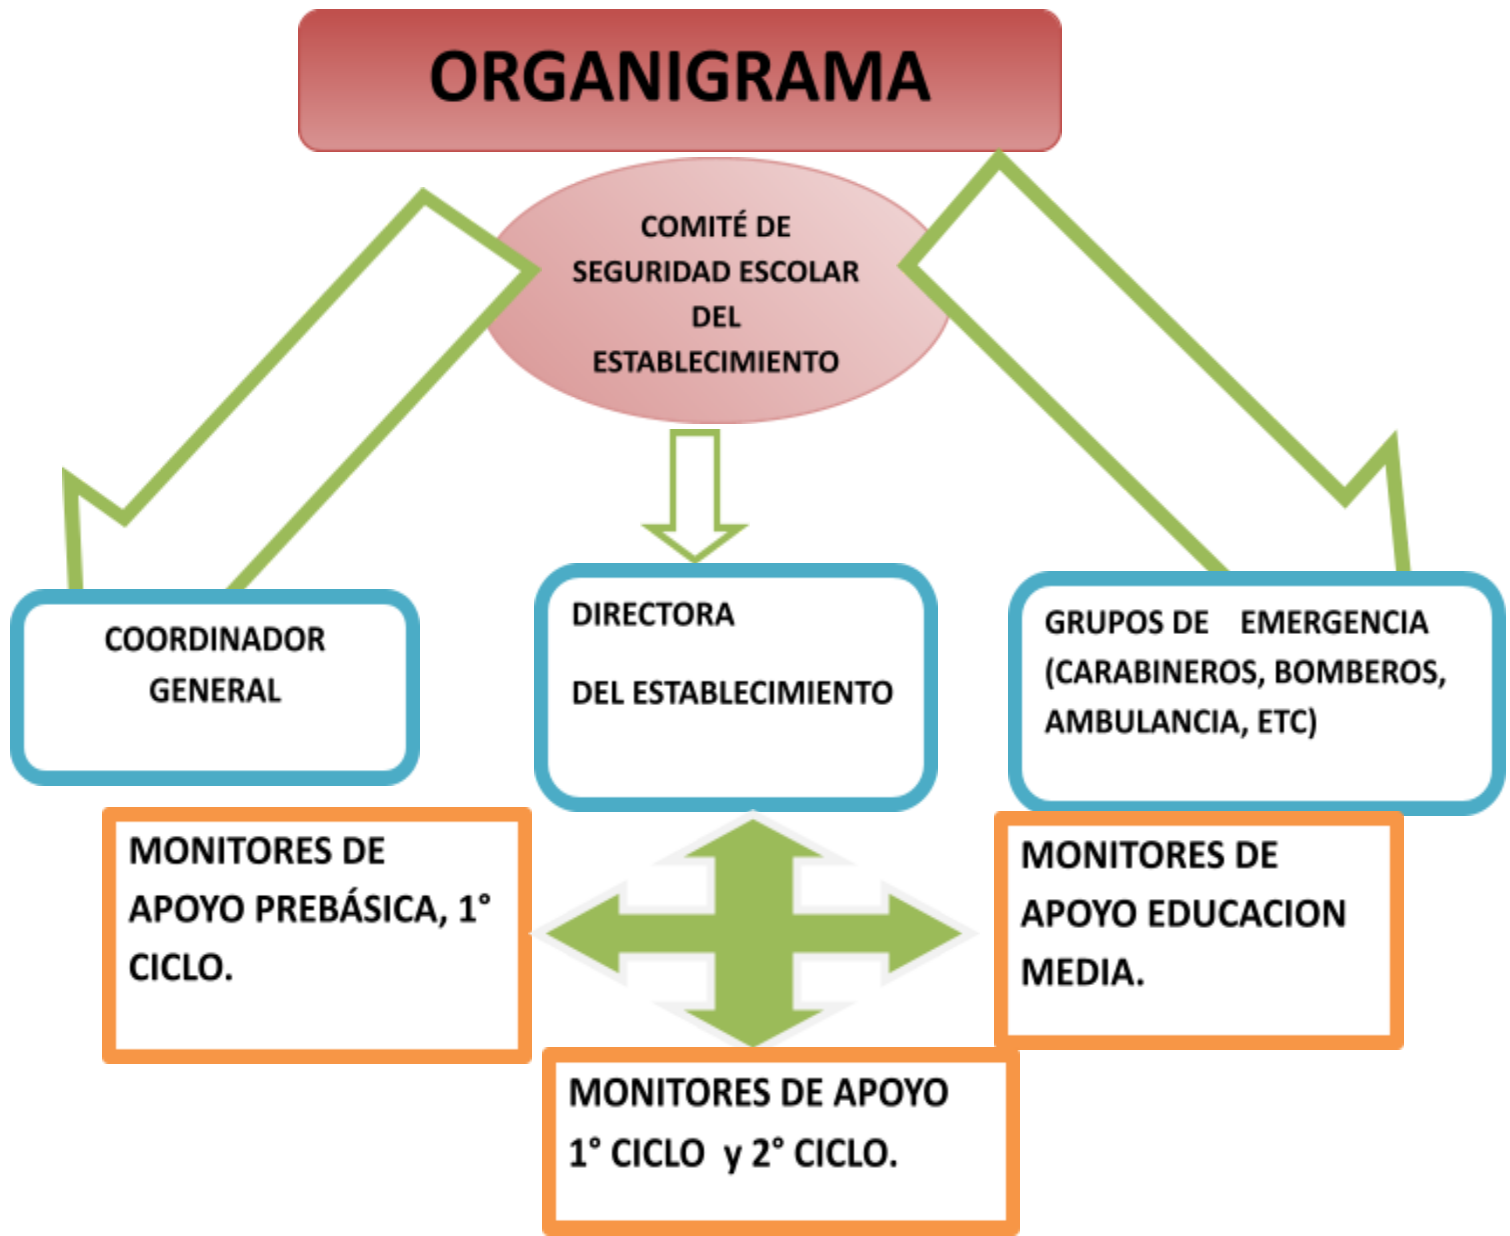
ORGANIGRAMA

COMITÉ DE SEGURIDAD ESCOLAR DEL ESTABLECIMIENTO

COORDINADOR GENERAL

DIRECTORA

DEL ESTABLECIMIENTO

GRUPOS DE EMERGENCIA (CARABINEROS, BOMBEROS, AMBULANCIA, ETC)

MONITORES DE APOYO PREBÁSICA, 1° CICLO.

MONITORES DE APOYO EDUCACION MEDIA.

MONITORES DE APOYO 1° CICLO y 2° CICLO.